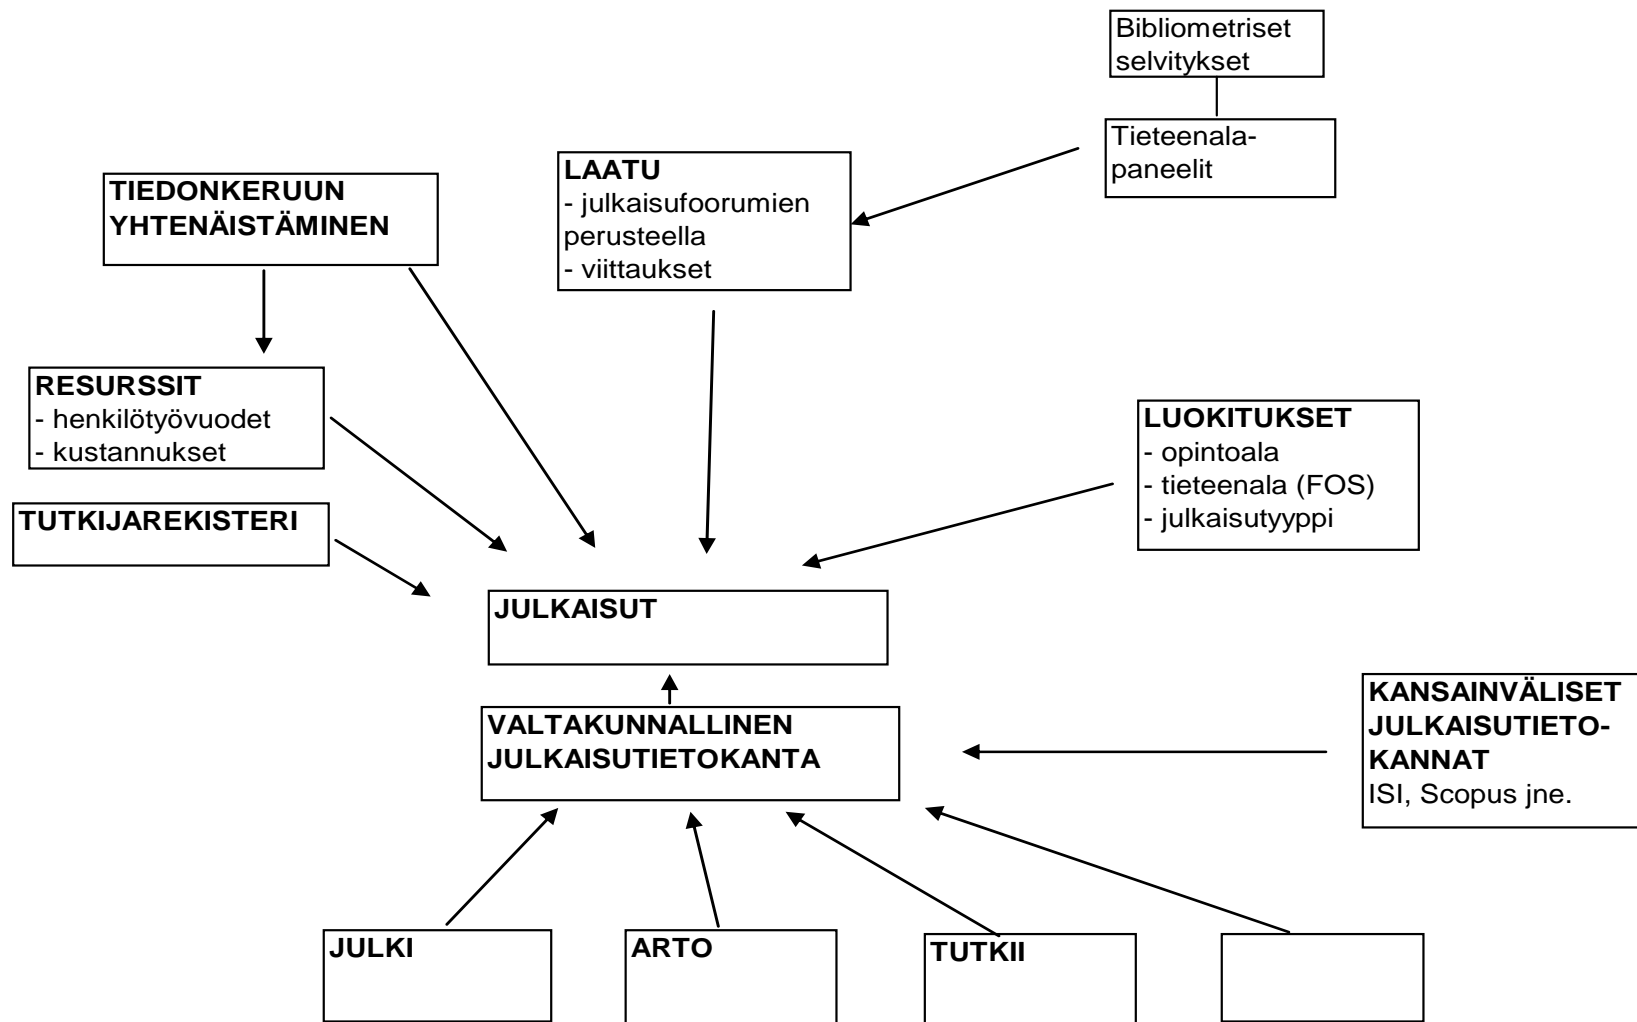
Bibliometriset selvitykset

Tieteenala-paneelit

LAATU
- julkaisufoorumien perusteella
- viittaukset

TIEDONKERUUN YHTENÄISTÄMINEN

RESURSSIT
- henkilötyövuodet
- kustannukset

LUOKITUKSET
- opintoala
- tieteenala (FOS)
- julkaisutyyppi

TUTKIJAREKISTERI

JULKAISUT

VALTAKUNNALLINEN JULKAISUTIETOKANTA

KANSAINVÄLISET JULKAISUTIETO-KANNAT
ISI, Scopus jne.

JULKI

ARTO

TUTKII